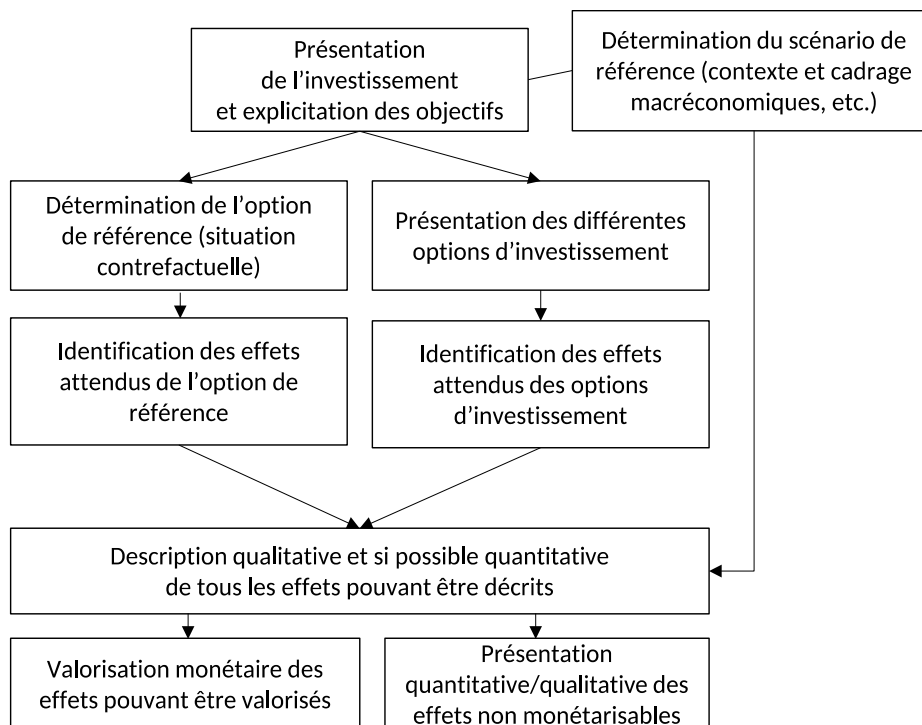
Présentation de l’investissement et explicitation des objectifs

Détermination du scénario de référence (contexte et cadrage macréconomiques, etc.)

Détermination de l’option de référence (situation contrefactuelle)

Présentation des différentes options d’investissement

Identification des effets attendus de l’option de référence

Identification des effets attendus des options d’investissement

Description qualitative et si possible quantitative de tous les effets pouvant être décrits

Valorisation monétaire des effets pouvant être valorisés

Présentation quantitative/qualitative des effets non monétarisables